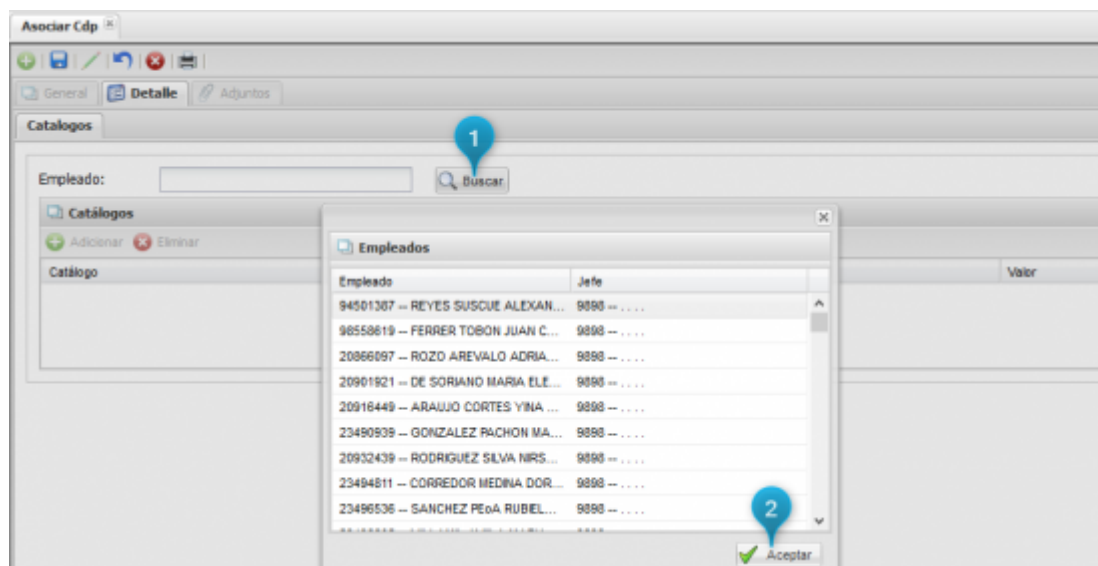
Asociar Cdp

General | Detalle | Adjuntos

Catalogos

1

Empleado:

Buscar

Catálogos

Adicionar | Eliminar

| Catálogo | Valor |
|---|---|

Empleados

| Empleado | Jefe |
|---|---|
| 94501387 -- REYES SUSCUE ALEXAN... | 9898 -- . . . . |
| 98558619 -- FERRER TOBON JUAN C... | 9898 -- . . . . |
| 20866097 -- ROZO AREVALO ADRIA... | 9898 -- . . . . |
| 20901921 -- DE SORIANO MARIA ELE... | 9898 -- . . . . |
| 20916449 -- ARAUJO CORTES YINA ... | 9898 -- . . . . |
| 23490939 -- GONZALEZ PACHON MA... | 9898 -- . . . . |
| 20932439 -- RODRIGUEZ SILVA NIRS... | 9898 -- . . . . |
| 23494811 -- CORREDOR MEDINA DOR... | 9898 -- . . . . |
| 23496536 -- SANCHEZ PEoA RUBIEL... | 9898 -- . . . . |
| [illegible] | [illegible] |

2

Aceptar